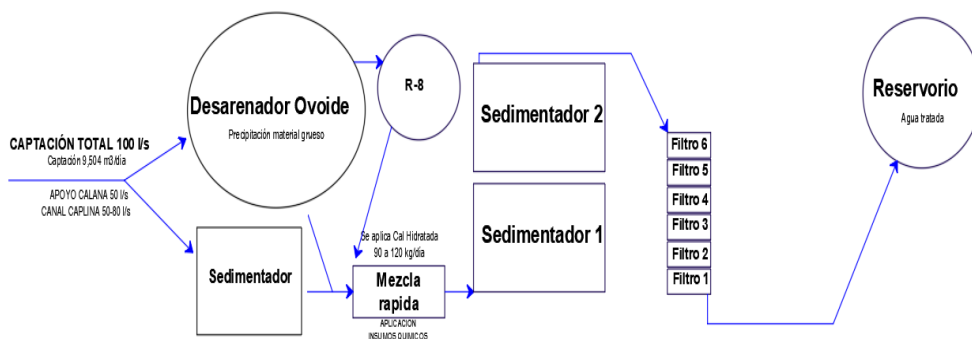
CAPTACIÓN TOTAL 100 l/s
Captación 9,504 m3/día

APOYO CALANA 50 l/s
CANAL CAPLINA 50-80 l/s

Desarenador Ovoide
Precipitación material grueso

R-8

Sedimentador 2

Sedimentador 1

Sedimentador

Se aplica Cal Hidratada
90 a 120 kg/día

Mezcla rapida
APLICACION
INSUMOS QUIMICOS

Filtro 6
Filtro 5
Filtro 4
Filtro 3
Filtro 2
Filtro 1

Reservorio
Agua tratada